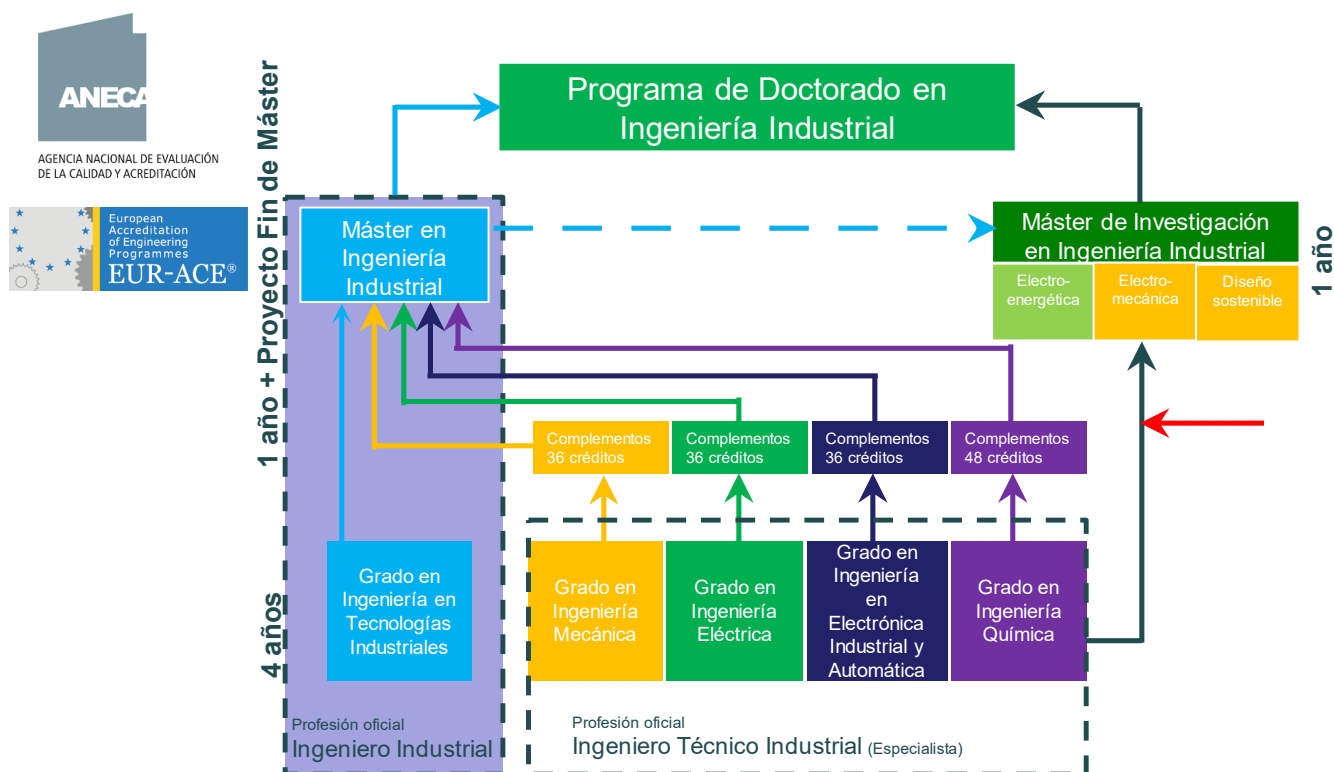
ANECA
AGENCIA NACIONAL DE EVALUACIÓN DE LA CALIDAD Y ACREDITACIÓN

European Accreditation of Engineering Programmes
EUR-ACE®

Programa de Doctorado en Ingeniería Industrial

1 año + Proyecto Fin de Máster

Máster en Ingeniería Industrial

Máster de Investigación en Ingeniería Industrial

Electro-energética

Electro-mecánica

Diseño sostenible

1 año

Complementos 36 créditos

Complementos 36 créditos

Complementos 36 créditos

Complementos 48 créditos

4 años

Grado en Ingeniería en Tecnologías Industriales

Grado en Ingeniería Mecánica

Grado en Ingeniería Eléctrica

Grado en Ingeniería en Electrónica Industrial y Automática

Grado en Ingeniería Química

Profesión oficial
Ingeniero Industrial

Profesión oficial
Ingeniero Técnico Industrial (Especialista)